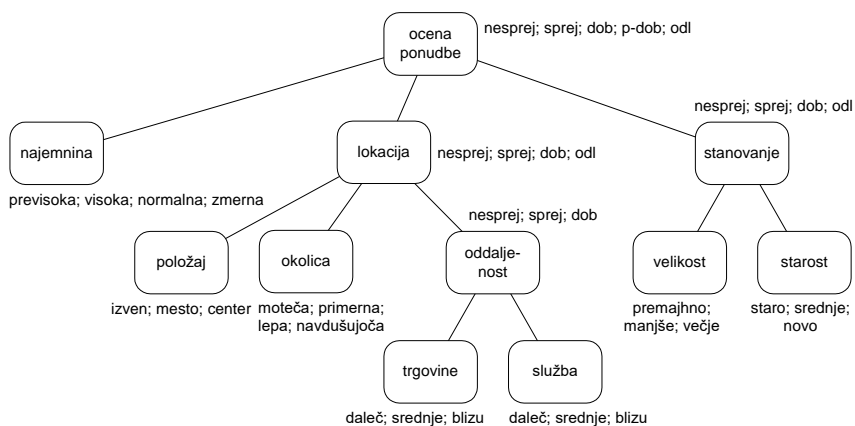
ocena ponudbe
nesprej; sprej; dob; p-dob; odl

najemnina
previsoka; visoka; normalna; zmerna

lokacija
nesprej; sprej; dob; odl

stanovanje
nesprej; sprej; dob; odl

položaj
izven; mesto; center

okolica
moteča; primerna; lepa; navdušujoča

oddaljenost
nesprej; sprej; dob

trgovine
daleč; srednje; blizu

služba
daleč; srednje; blizu

velikost
premajhno; manjše; večje

starost
staro; srednje; novo